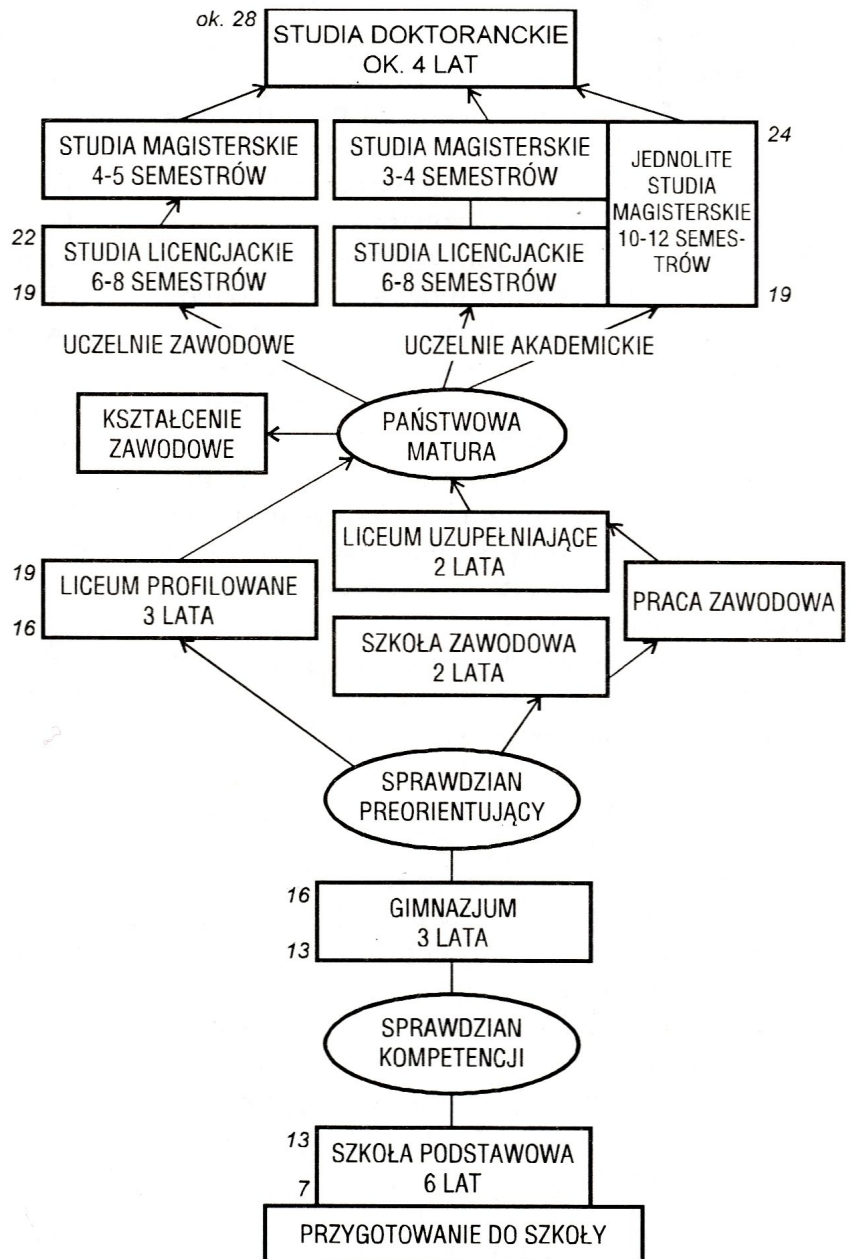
ok. 28
STUDIA DOKTORANCKIE
OK. 4 LAT

STUDIA MAGISTERSKIE
4-5 SEMESTRÓW

STUDIA MAGISTERSKIE
3-4 SEMESTRÓW

24
JEDNOLITE STUDIA MAGISTERSKIE 10-12 SEMESTRÓW

22
STUDIA LICENCJACKIE
6-8 SEMESTRÓW
19

STUDIA LICENCJACKIE
6-8 SEMESTRÓW

19

UCZELNIE ZAWODOWE

UCZELNIE AKADEMICKIE

KSZTAŁCENIE ZAWODOWE

PAŃSTWOWA MATURA

LICEUM UZUPEŁNIAJĄCE
2 LATA

19
LICEUM PROFILOWANE
3 LATA
16

PRACA ZAWODOWA

SZKOŁA ZAWODOWA
2 LATA

SPRAWDZIAN PREORIENTUJĄCY

16
GIMNAZJUM
3 LATA
13

SPRAWDZIAN KOMPETENCJI

13
SZKOŁA PODSTAWOWA
6 LAT
7

PRZYGOTOWANIE DO SZKOŁY